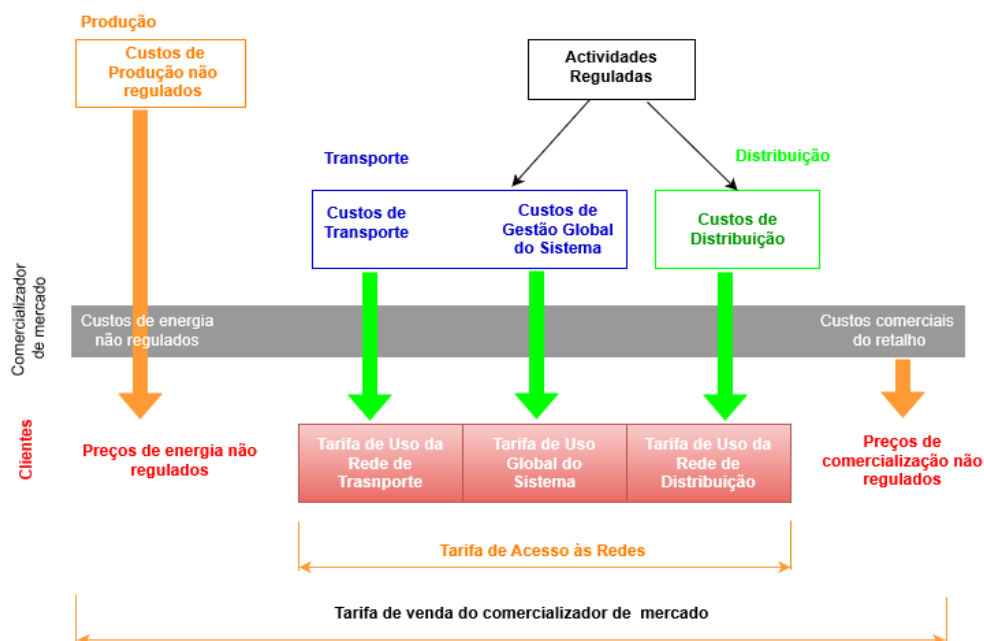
Produção

Custos de Produção não regulados

Actividades Reguladas

Transporte

Distribuição

Custos de Transporte

Custos de Gestão Global do Sistema

Custos de Distribuição

Comercializador de mercado

Custos de energia não regulados

Custos comerciais do retalho

Clientes

Preços de energia não regulados

Tarifa de Uso da Rede de Trasnporte

Tarifa de Uso Global do Sistema

Tarifa de Uso da Rede de Distribuição

Preços de comercialização não regulados

Tarifa de Acesso às Redes

Tarifa de venda do comercializador de mercado